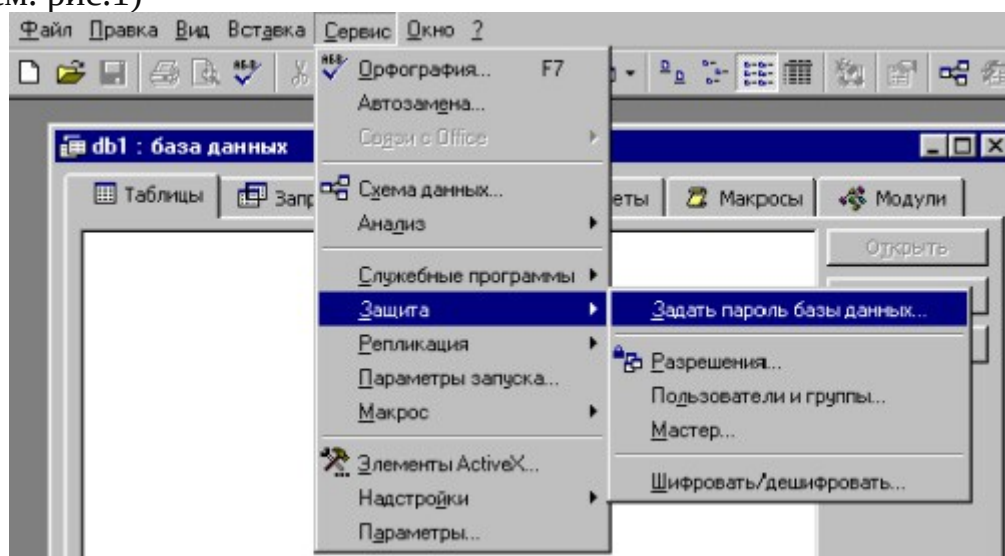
см. рис.1)

Файл Правка Вид Вставка Сервис Окно ?

Орфография... F7
Автозамена...
Связи с Office
Схема данных...
Анализ
Служебные программы
Защита
Репликация
Параметры запуска...
Макрос
Элементы ActiveX...
Надстройки
Параметры...

db1 : база данных
Таблицы
Запр
еты
Макросы
Модули
Открыть

Задать пароль базы данных...
Разрешения...
Пользователи и группы...
Мастер...
Шифровать/дешифровать...